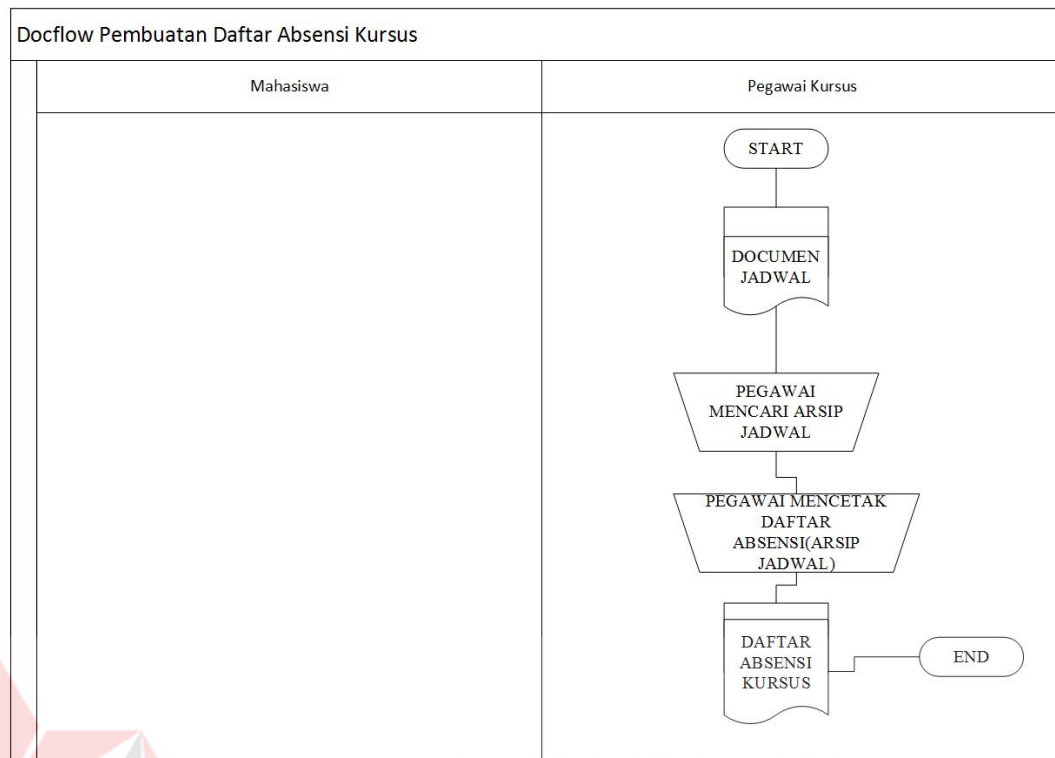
Docflow Pembuatan Daftar Absensi Kursus

| Mahasiswa | Pegawai Kursus |
|---|---|

START

DOCUMEN JADWAL

PEGAWAI MENCARI ARSIP JADWAL

PEGAWAI MENCETAK DAFTAR ABSENSI(ARSIP JADWAL)

DAFTAR ABSENSI KURSUS

END